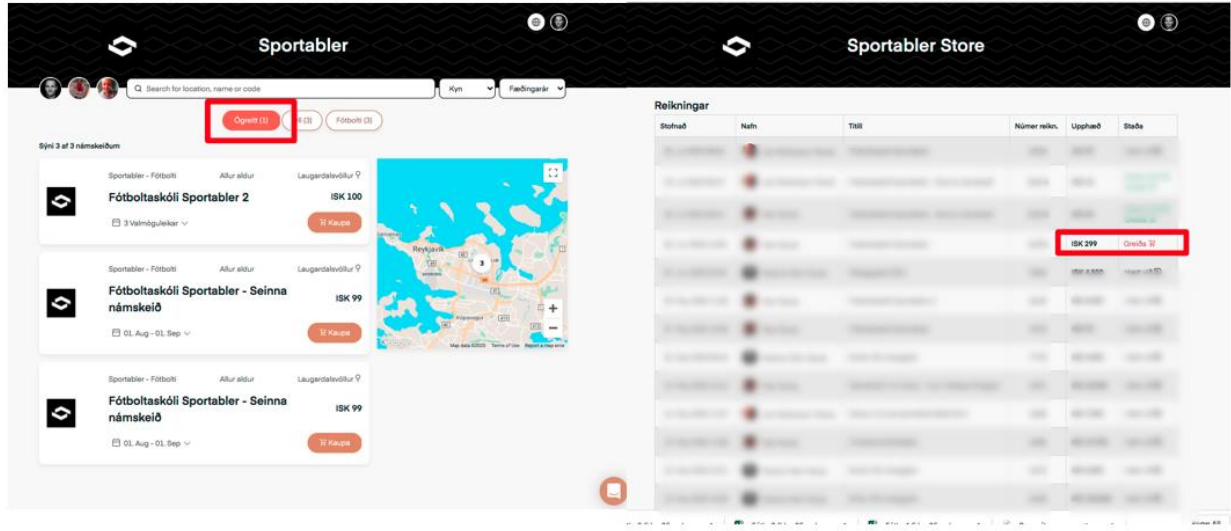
Sportabler

Search for location, name or code

Kyn

Fæðingarár

Ógreitt (1)

Öll (3)

Fótbolti (3)

Sýni 3 af 3 námskeiðum

Sportabler - Fótbolti

Allur aldur

Laugardalsvöllur

Fótboltaskóli Sportabler 2

ISK 100

3 Valmöguleikar

Kaupa

Sportabler - Fótbolti

Allur aldur

Laugardalsvöllur

Fótboltaskóli Sportabler - Seinna námskeið

ISK 99

01. Aug - 01. Sep

Kaupa

Sportabler - Fótbolti

Allur aldur

Laugardalsvöllur

Fótboltaskóli Sportabler - Seinna námskeið

ISK 99

01. Aug - 01. Sep

Kaupa

Reykjavík

3

Map data ©2023 Terms of Use Report a map error

Sportabler Store

Reikningar

| Stofnað | Nafn | Titill | Númer reikn. | Upphæð | Staða |
|---|---|---|---|---|---|
| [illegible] | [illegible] | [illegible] | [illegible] | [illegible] | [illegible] |
| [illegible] | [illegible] | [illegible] | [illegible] | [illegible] | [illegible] |
| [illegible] | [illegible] | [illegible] | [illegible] | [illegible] | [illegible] |
| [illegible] | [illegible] | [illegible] | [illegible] | ISK 299 | Greiða |
| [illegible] | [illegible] | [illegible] | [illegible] | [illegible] | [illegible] |